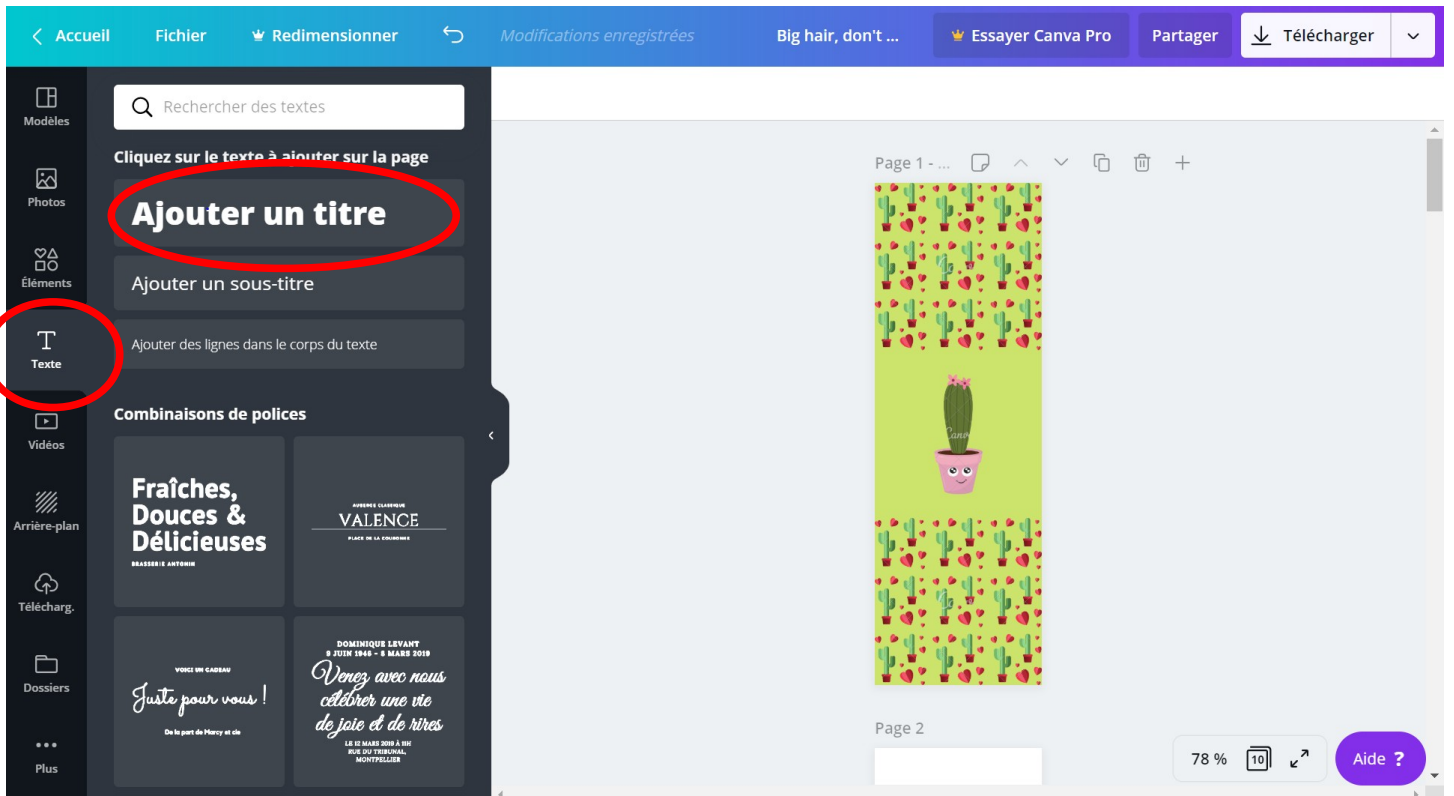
Accueil Fichier Redimensionner Modifications enregistrées Big hair, don't ... Essayer Canva Pro Partager Télécharger

Modèles
Photos
Éléments
Texte
Vidéos
Arrière-plan
Télécharg.
Dossiers
Plus

Rechercher des textes

Cliquez sur le texte à ajouter sur la page

Ajouter un titre

Ajouter un sous-titre

Ajouter des lignes dans le corps du texte

Combinaisons de polices

Fraîches, Douces & Délicieuses
BRASSERIE ANTONIN

AVENUE CLASSIQUE
VALENCE
PLACE DE LA COLOMBINE

VOICI UN CADEAU
Juste pour vous !
De la part de Marcy et cie

DOMINIQUE LEVANT
8 JUIN 1946 - 8 MARS 2019
Venez avec nous célébrer une vie de joie et de rires
LE 12 MARS 2019 À 11H
RUE DU TRIBUNAL,
MONTPELLIER

Page 1 - ...

Page 2

78 %

Aide ?